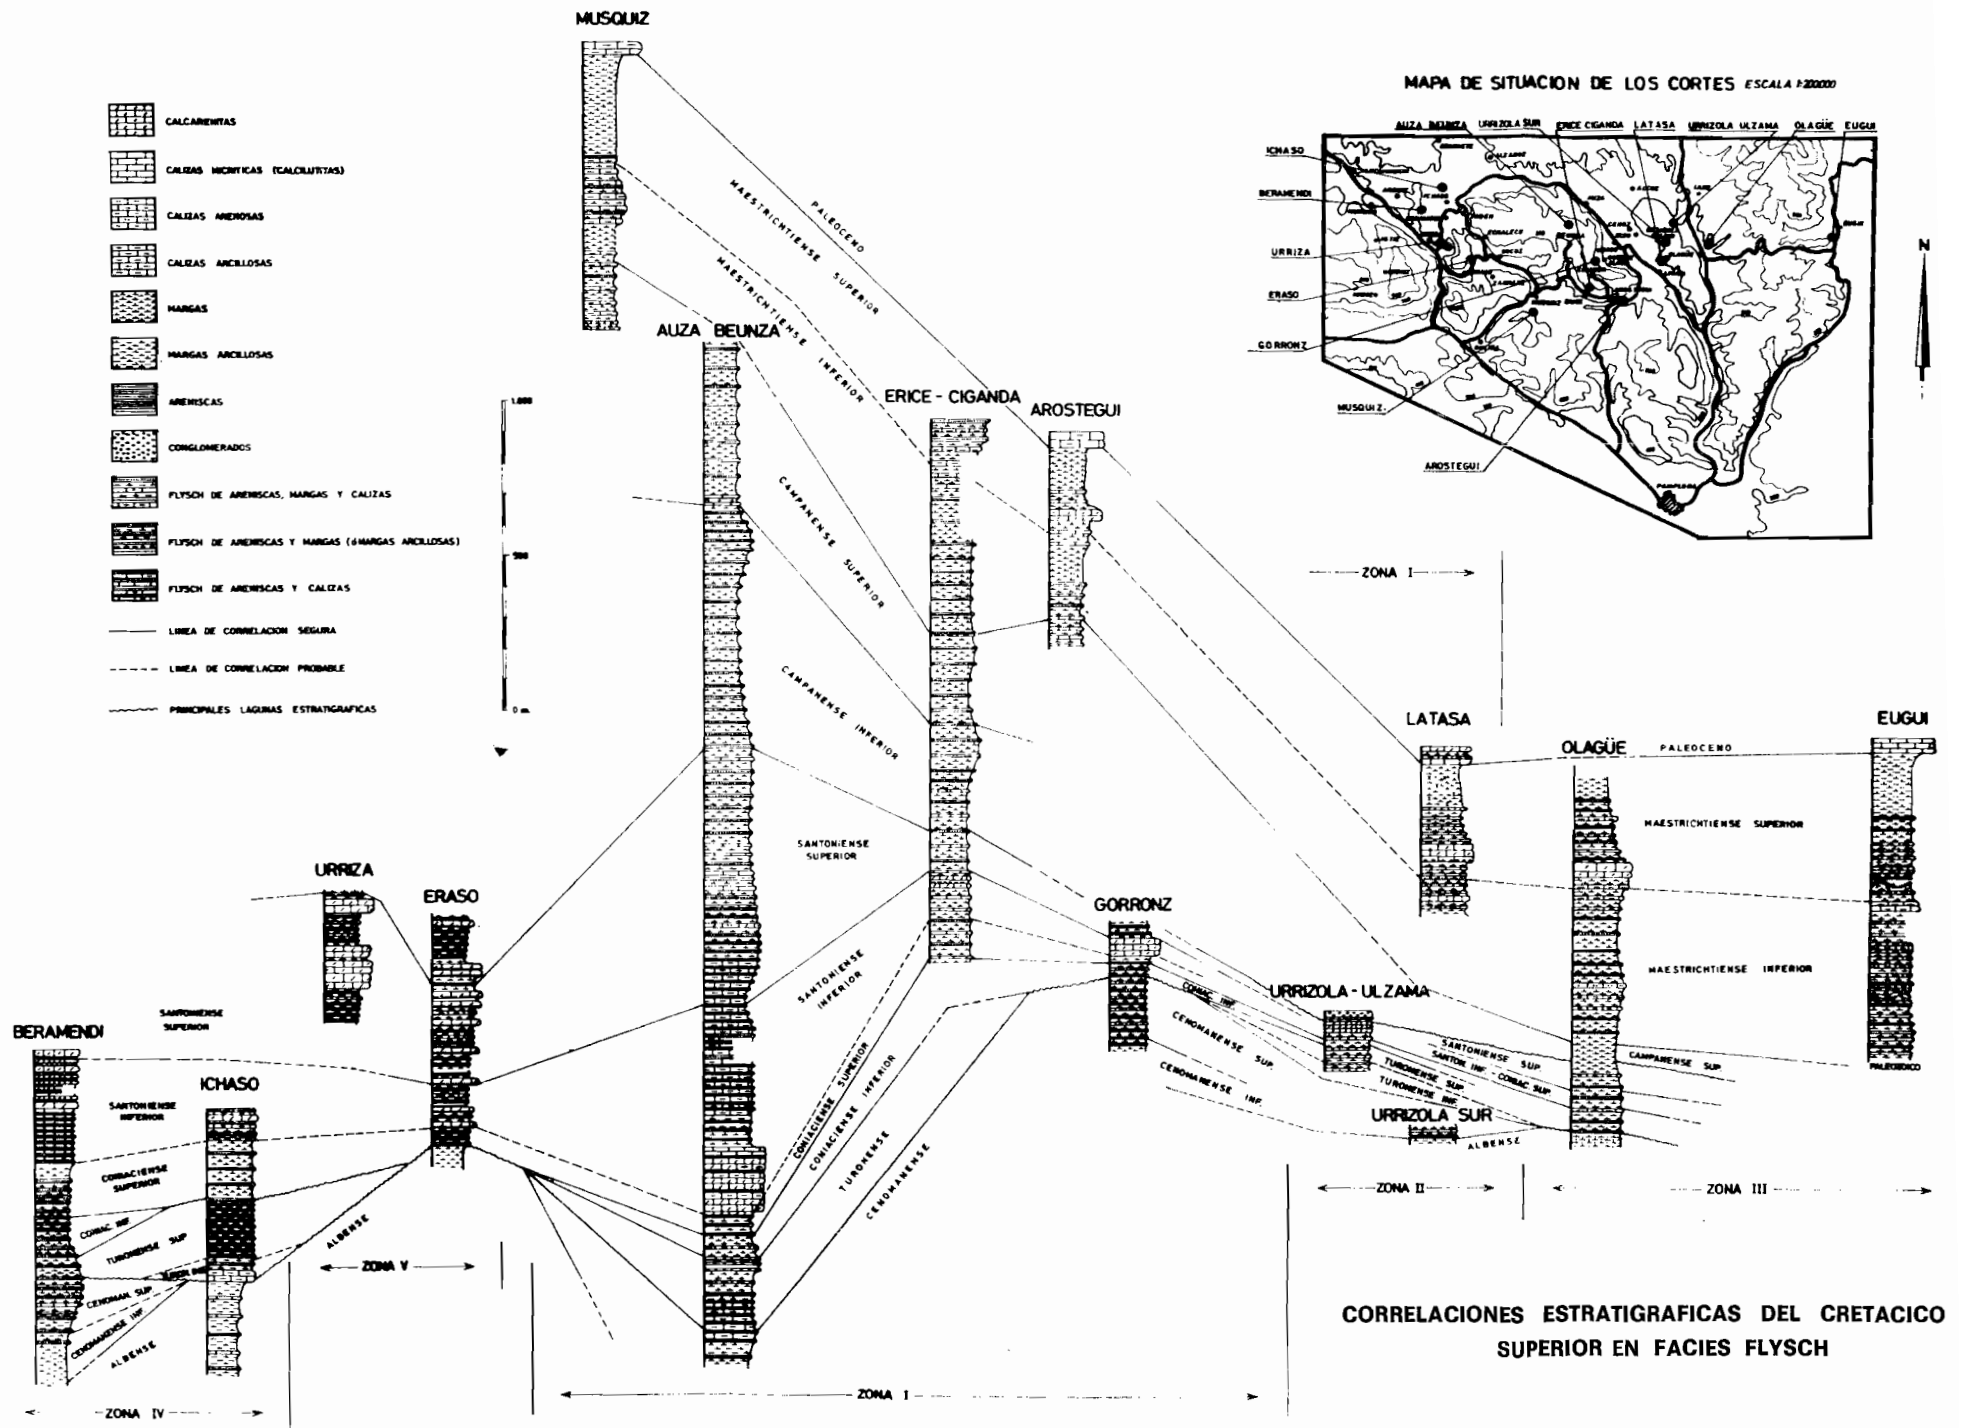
MUSQUIZ

CALCARENITAS
CALIZAS MICRITICAS (CALCILUTITAS)
CALIZAS ARENOSAS
CALIZAS ARCILLOSAS
MARGAS
MARGAS ARCILLOSAS
ARENISCAS
CONGLOMERADOS
FLYSCH DE ARENISCAS, MARGAS Y CALIZAS
FLYSCH DE ARENISCAS Y MARGAS (ó MARGAS ARCILLOSAS)
FLYSCH DE ARENISCAS Y CALIZAS
LINEA DE CORRELACION SEGURA
LINEA DE CORRELACION PROBABLE
PRINCIPALES LAGUNAS ESTRATIGRAFICAS

1.000
500
0 m.

MAPA DE SITUACION DE LOS CORTES ESCALA 1:200000

AUZA BEUNZA URRIZOLA SUR ERICE CIGANDA LATASA URRIZOLA ULZAMA OLAGÜE EUGUI
ICHASO
BERAMENDI
URRIZA
ERASO
GORRONZ
MUSQUIZ
AROSTEGUI

N

PALEOCENO
MAESTRICHTIENSE
MAESTRICHTIENSE SUPERIOR
MAESTRICHTIENSE INFERIOR
AUZA BEUNZA
ERICE - CIGANDA
AROSTEGUI
CAMPANENSE SUPERIOR
CAMPANENSE INFERIOR
SANTONIENSE SUPERIOR
SANTONIENSE INFERIOR
CONIACIENSE SUPERIOR
CONIACIENSE INFERIOR
TURONENSE
CENOMANENSE

ZONA I

LATASA
OLAGÜE
PALEOCENO
EUGUI
MAESTRICHTIENSE SUPERIOR
MAESTRICHTIENSE INFERIOR
PALEOZOICO

URRIZA
ERASO
GORRONZ
URRIZOLA - ULZAMA
CONIAC. INF.
CENOMANENSE SUP.
CENOMANENSE INF.
SANTONIENSE SUP.
SANTONIE INF. CONIAC. SUP.
TURONENSE SUP.
TURONENSE INF.
CAMPANENSE SUP.
URRIZOLA SUR
ALBENSE

BERAMENDI
SANTONIENSE SUPERIOR
SANTONIENSE INFERIOR
ICHASO
CONIACIENSE SUPERIOR
CONIAC. INF.
TURONENSE SUP.
TURON. INF.
CENOMAN. SUP.
CENOMANENSE INF.
ALBENSE
ALBENSE

ZONA V
ZONA II
ZONA III
ZONA IV
ZONA I

CORRELACIONES ESTRATIGRAFICAS DEL CRETACICO SUPERIOR EN FACIES FLYSCH